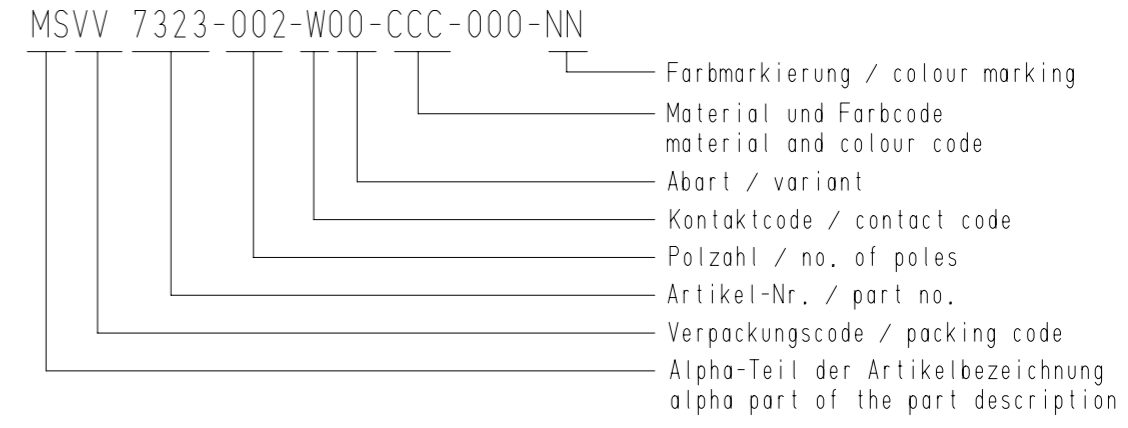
MSVV 7323-002-W00-CCC-000-NN

Farbmarkierung / colour marking

Material und Farbcode
material and colour code

Abart / variant

Kontaktcode / contact code

Polzahl / no. of poles

Artikel-Nr. / part no.

Verpackungscode / packing code

Alpha-Teil der Artikelbezeichnung
alpha part of the part description